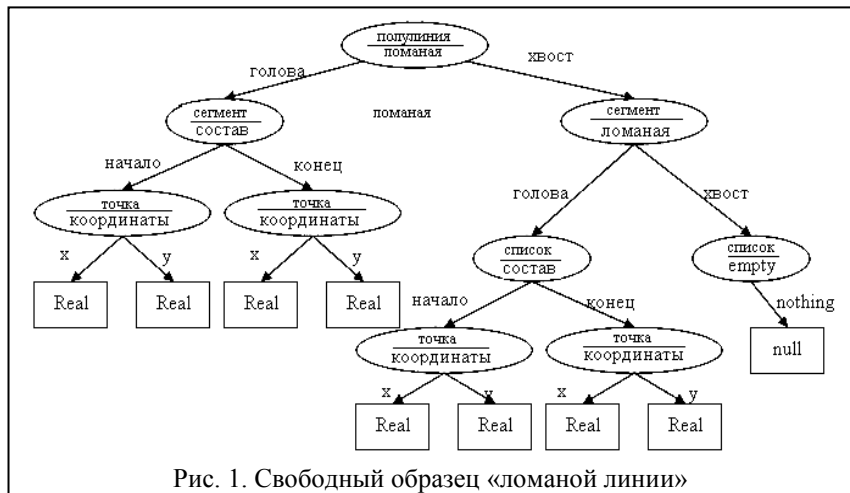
полулиния
ломаная

голова

хвост

сегмент
состав

ломаная

сегмент
ломаная

начало

конец

точка
координаты

точка
координаты

x

y

x

y

Real

Real

Real

Real

голова

хвост

список
состав

список
empty

начало

конец

nothing

точка
координаты

точка
координаты

null

x

y

x

y

Real

Real

Real

Real

Рис. 1. Свободный образец «ломаной линии»